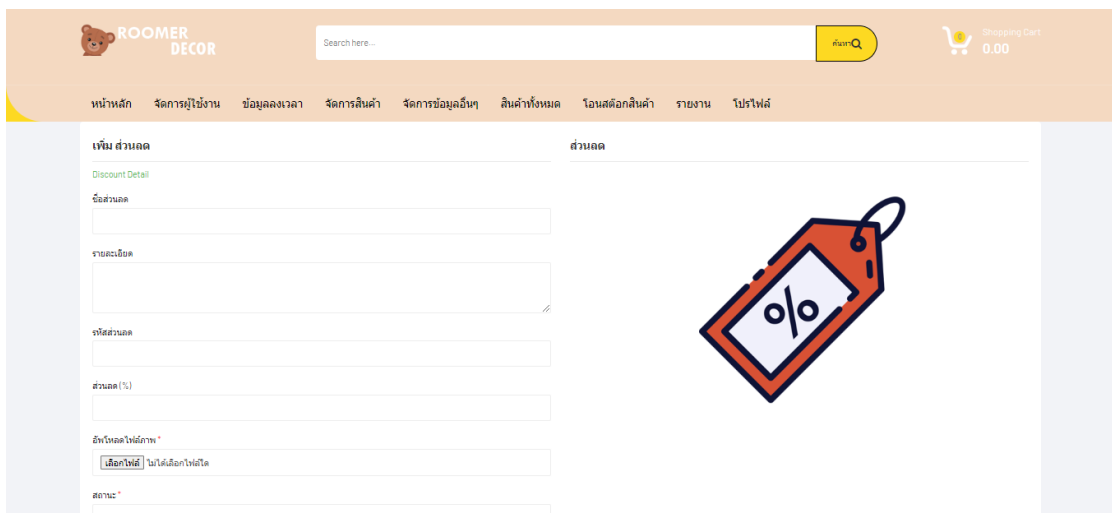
ROOMER DECOR

Search here...

ค้นหา

0

Shopping Cart
0.00

หน้าหลัก จัดการผู้ใช้งาน ข้อมูลลงเวลา จัดการสินค้า จัดการข้อมูลอื่นๆ สินค้าทั้งหมด โอนสต๊อกสินค้า รายงาน โปรไฟล์

เพิ่ม ส่วนลด

Discount Detail

ชื่อส่วนลด

รายละเอียด

รหัสส่วนลด

ส่วนลด (%)

อัพโหลดไฟล์ภาพ *

เลือกไฟล์ ไม่ได้เลือกไฟล์ใด

สถานะ *

ส่วนลด

%